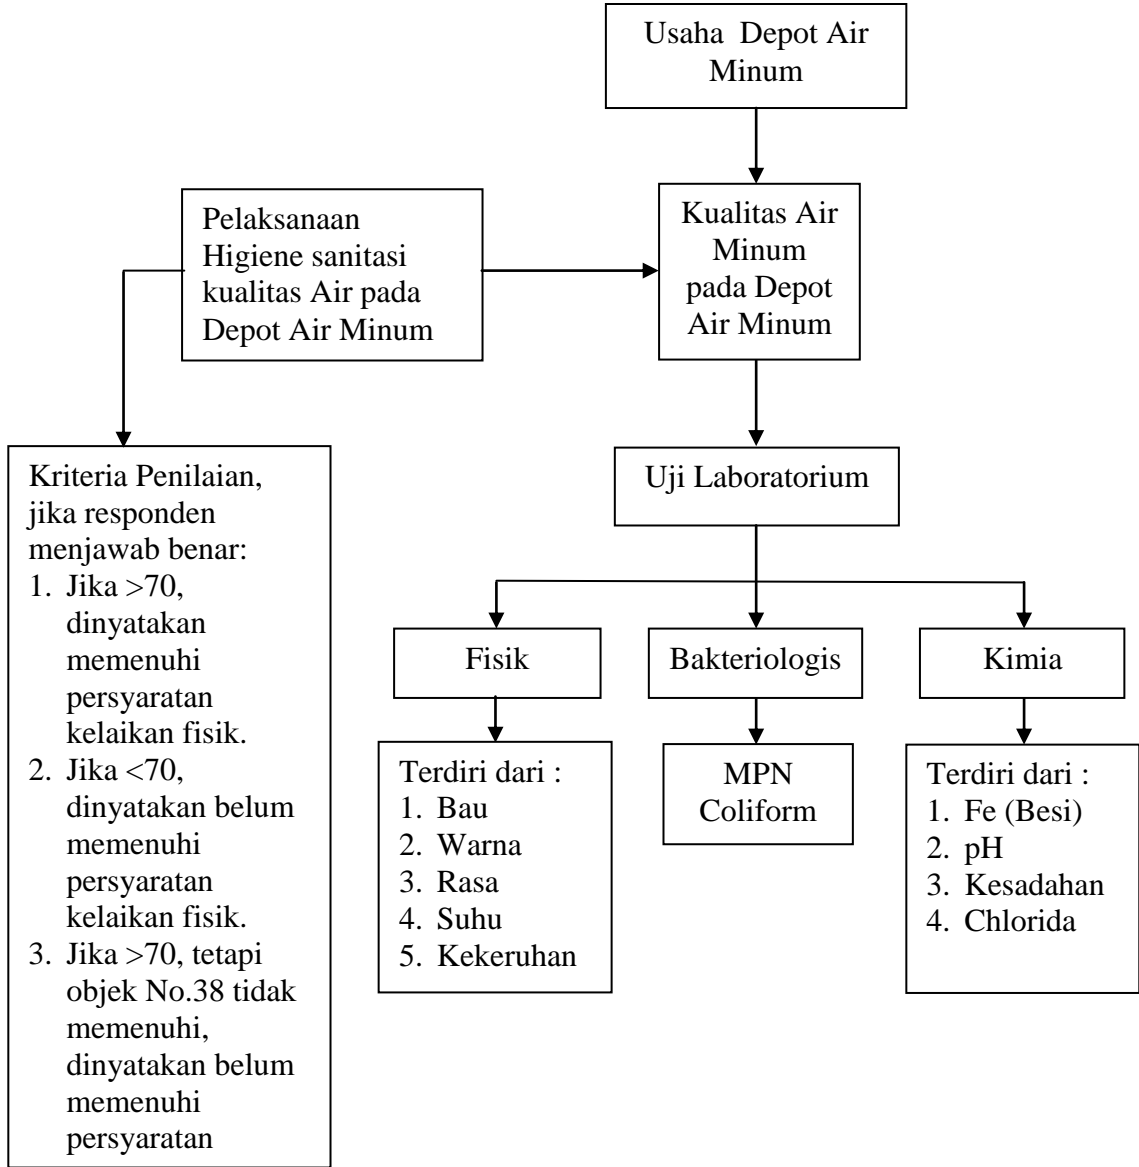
Usaha Depot Air Minum

Pelaksanaan Higiene sanitasi kualitas Air pada Depot Air Minum

Kualitas Air Minum pada Depot Air Minum

Kriteria Penilaian, jika responden menjawab benar:
1. Jika >70, dinyatakan memenuhi persyaratan kelaikan fisik.
2. Jika <70, dinyatakan belum memenuhi persyaratan kelaikan fisik.
3. Jika >70, tetapi objek No.38 tidak memenuhi, dinyatakan belum memenuhi persyaratan

Uji Laboratorium

Fisik

Bakteriologis

Kimia

Terdiri dari :
1. Bau
2. Warna
3. Rasa
4. Suhu
5. Kekeruhan

MPN Coliform

Terdiri dari :
1. Fe (Besi)
2. pH
3. Kesadahan
4. Chlorida